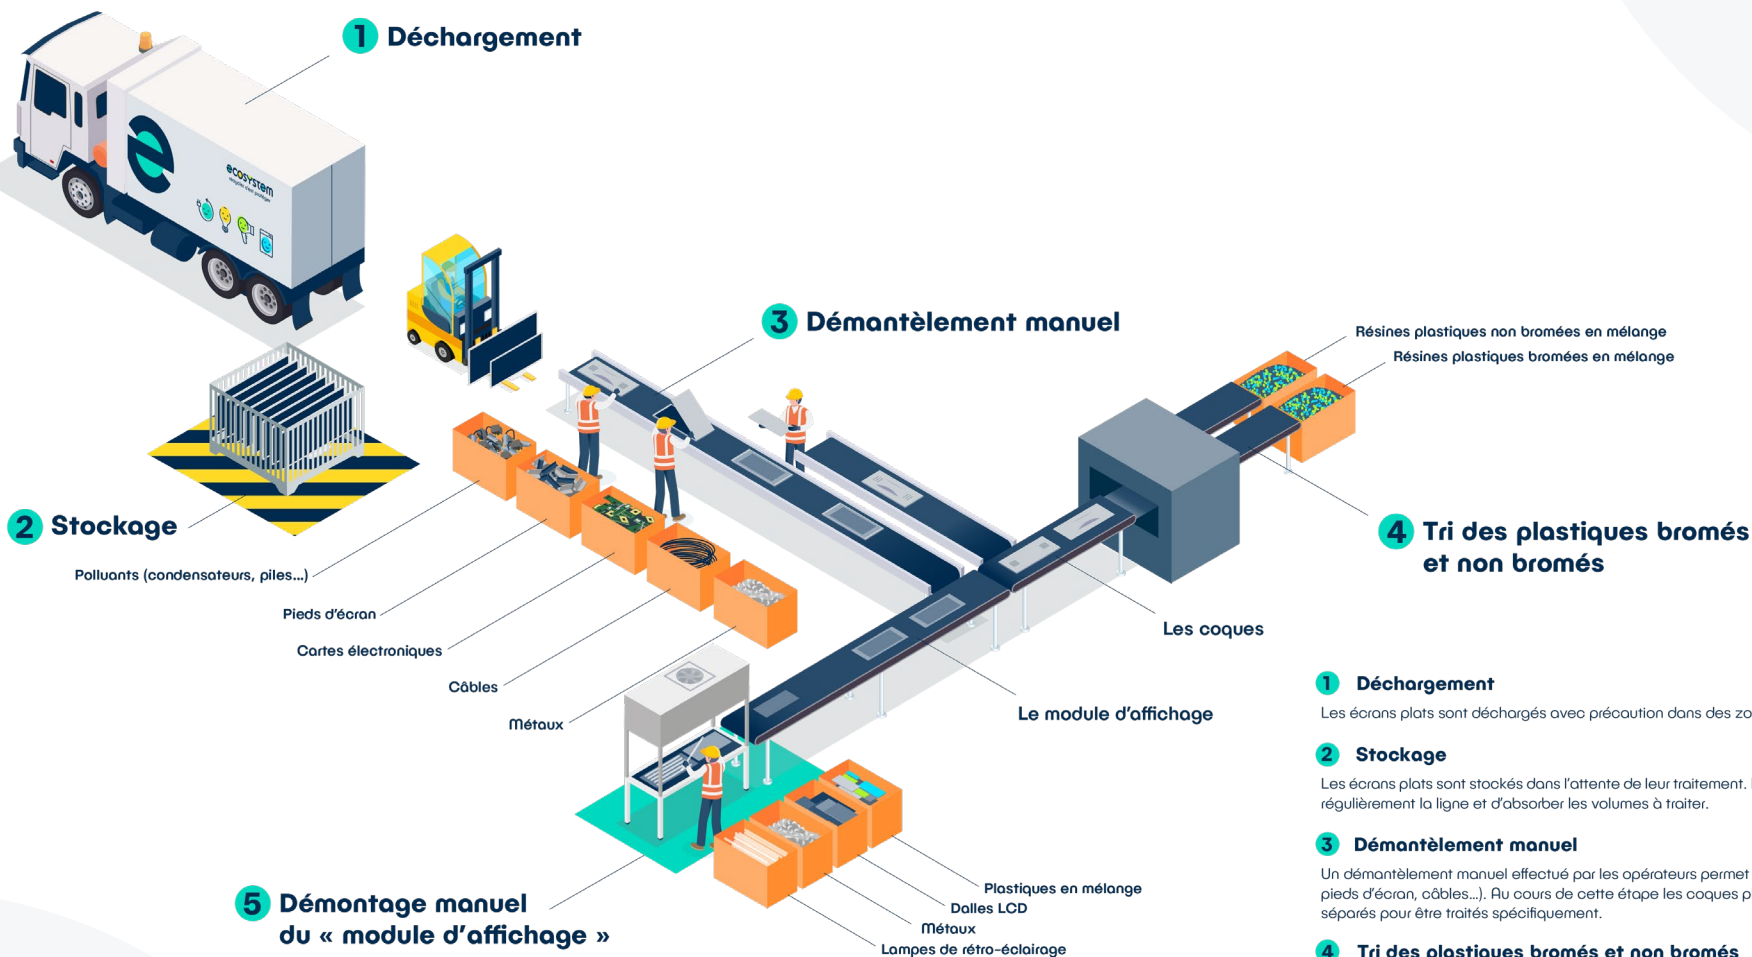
1 Déchargement

ecosystem

2 Stockage

Polluants (condensateurs, piles...)

Pieds d'écran

Cartes électroniques

Câbles

Métaux

3 Démantèlement manuel

Résines plastiques non bromées en mélange

Résines plastiques bromées en mélange

4 Tri des plastiques bromés et non bromés

Les coques

Le module d'affichage

5 Démontage manuel du « module d'affichage »

Plastiques en mélange

Dalles LCD

Métaux

Lampes de rétro-éclairage

1 Déchargement

Les écrans plats sont déchargés avec précaution dans des zo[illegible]

2 Stockage

Les écrans plats sont stockés dans l'attente de leur traitement. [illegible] régulièrement la ligne et d'absorber les volumes à traiter.

3 Démantèlement manuel

Un démantèlement manuel effectué par les opérateurs permet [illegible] pieds d'écran, câbles...). Au cours de cette étape les coques p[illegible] séparés pour être traités spécifiquement.

4 Tri des plastiques bromés et non bromés